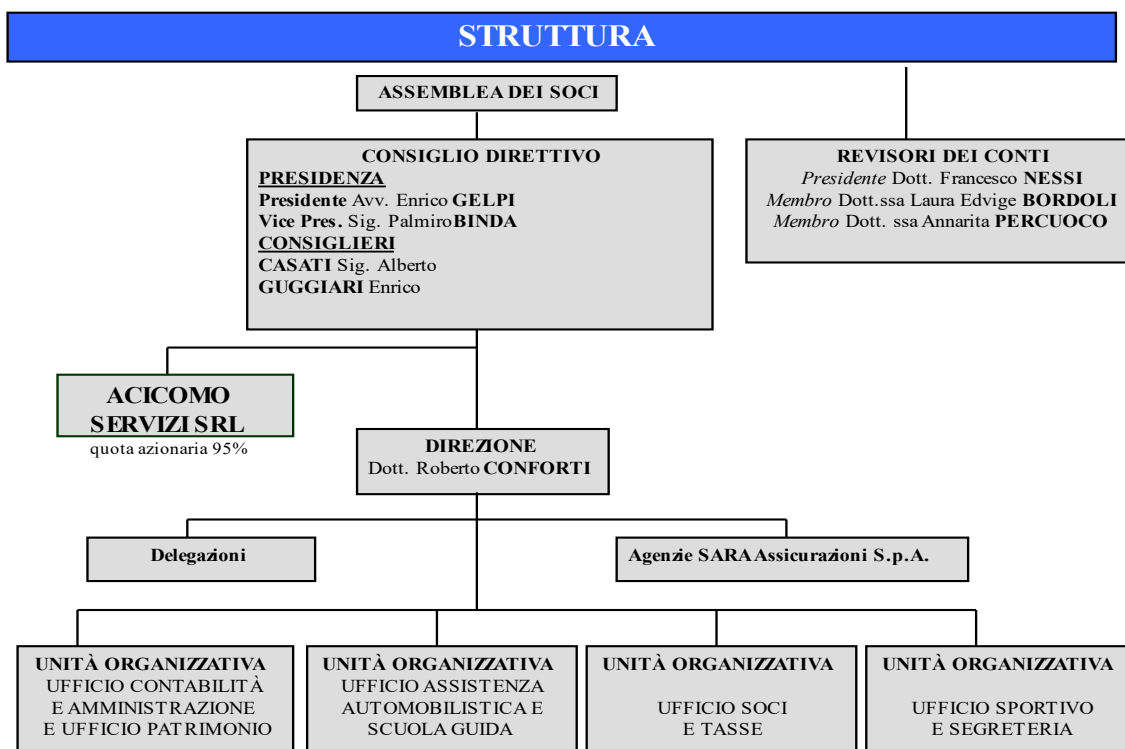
STRUTTURA

ASSEMBLEA DEI SOCI

CONSIGLIO DIRETTIVO
PRESIDENZA
Presidente Avv. Enrico GELPI
Vice Pres. Sig. Palmiro BINDA
CONSIGLIERI
CASATI Sig. Alberto
GUGGIARI Enrico

REVISORI DEI CONTI
Presidente Dott. Francesco NESSI
Membro Dott.ssa Laura Edvige BORDOLI
Membro Dott. ssa Annarita PERCUOCO

ACICOMO SERVIZI SRL
quota azionaria 95%

DIREZIONE
Dott. Roberto CONFORTI

Delegazioni

Agenzie SARA Assicurazioni S.p.A.

UNITÀ ORGANIZZATIVA
UFFICIO CONTABILITÀ E AMMINISTRAZIONE E UFFICIO PATRIMONIO

UNITÀ ORGANIZZATIVA
UFFICIO ASSISTENZA AUTOMOBILISTICA E SCUOLA GUIDA

UNITÀ ORGANIZZATIVA
UFFICIO SOCI E TASSE

UNITÀ ORGANIZZATIVA
UFFICIO SPORTIVO E SEGRETERIA